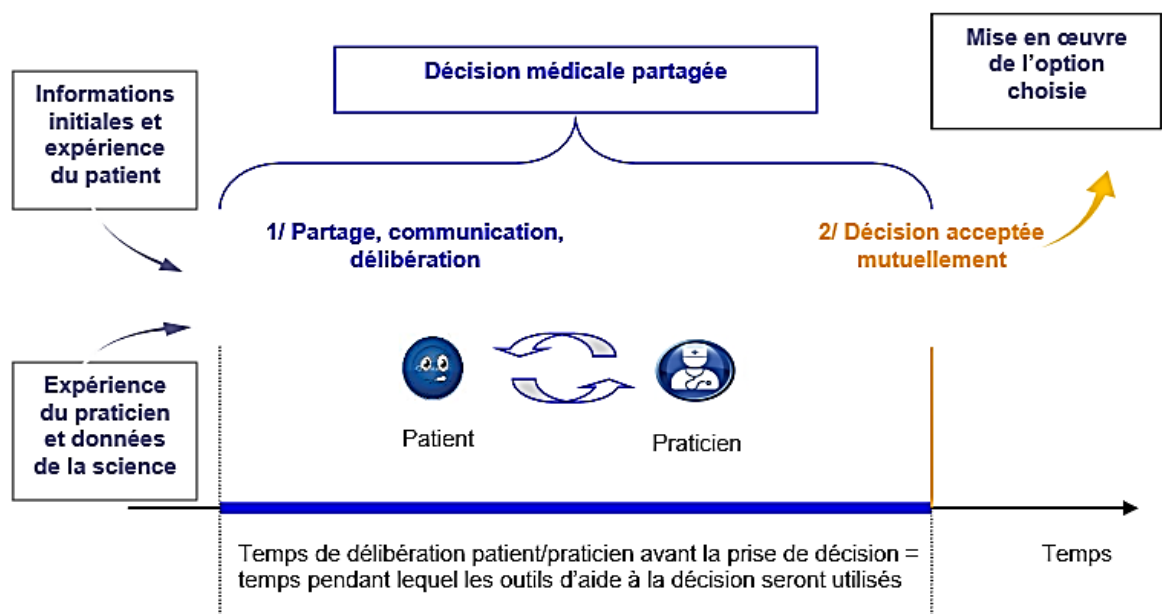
Décision médicale partagée

Mise en œuvre de l'option choisie

Informations initiales et expérience du patient

1/ Partage, communication, délibération

2/ Décision acceptée mutuellement

Expérience du praticien et données de la science

Patient

Praticien

Temps de délibération patient/praticien avant la prise de décision = temps pendant lequel les outils d'aide à la décision seront utilisés

Temps